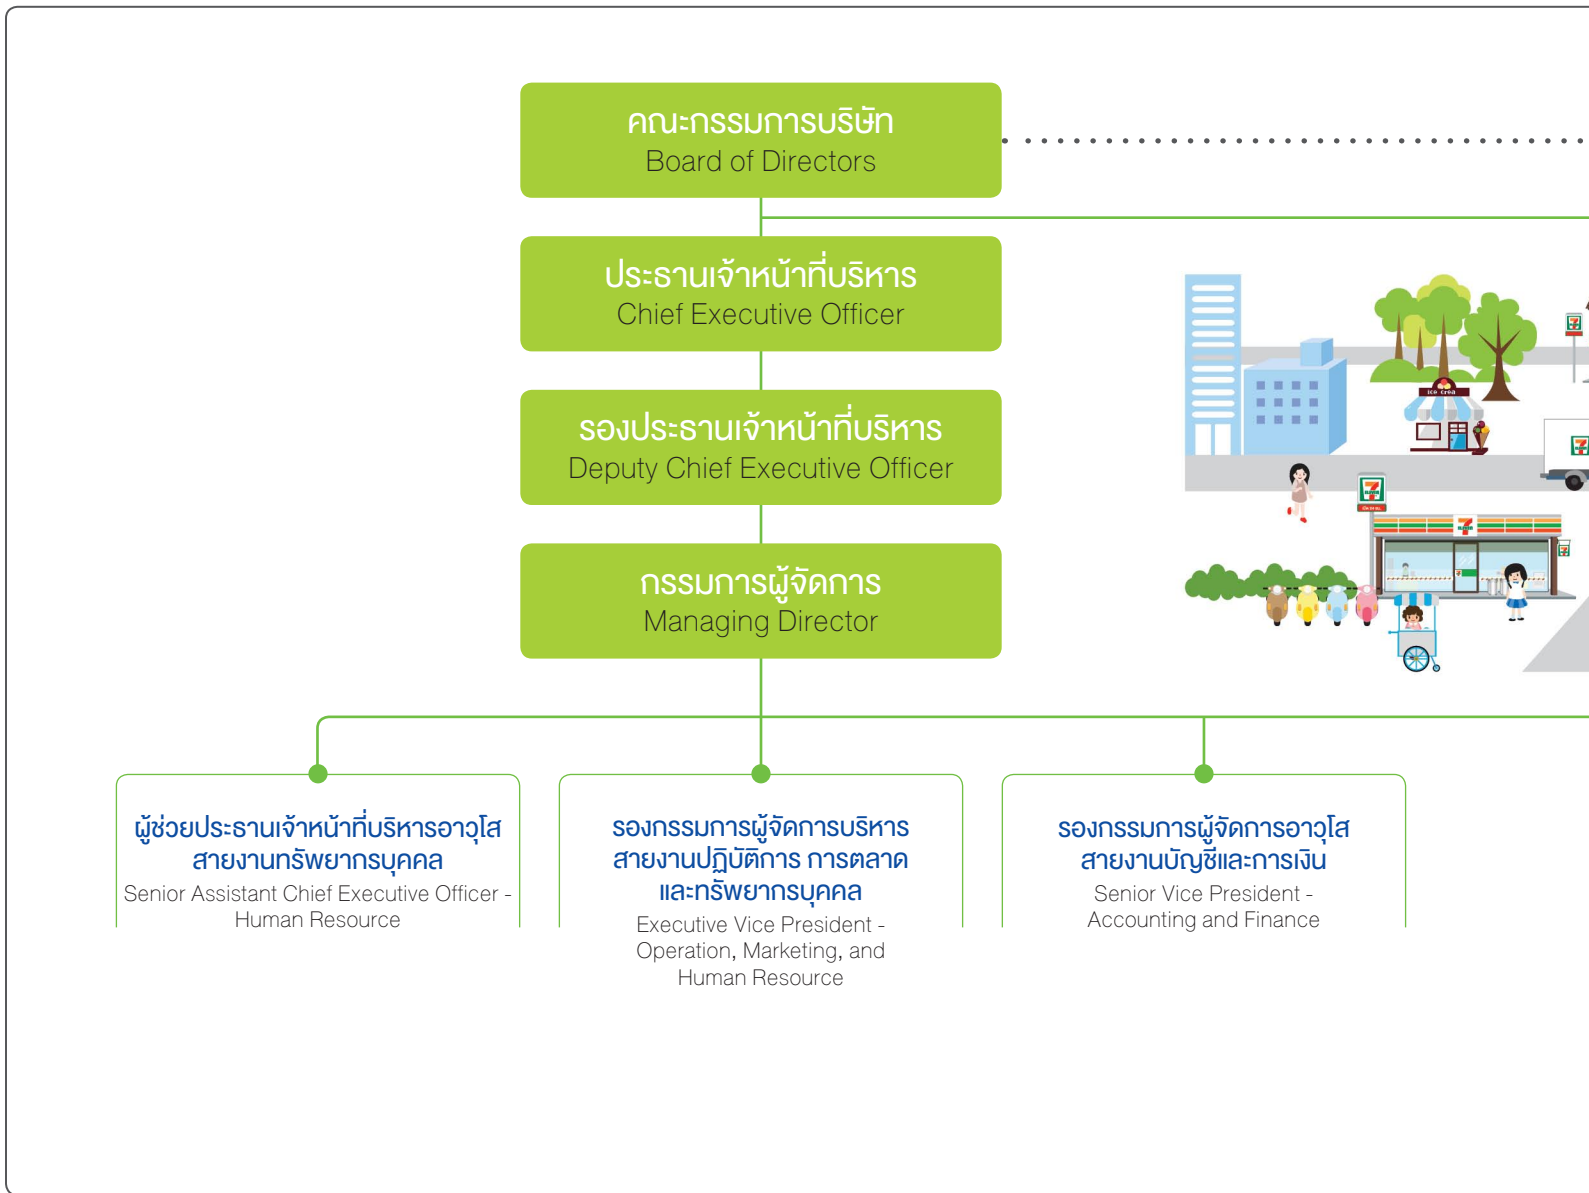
คณะกรรมการบริษัท
Board of Directors

ประธานเจ้าหน้าที่บริหาร
Chief Executive Officer

รองประธานเจ้าหน้าที่บริหาร
Deputy Chief Executive Officer

กรรมการผู้จัดการ
Managing Director

ผู้ช่วยประธานเจ้าหน้าที่บริหารอาวุโส สายงานทรัพยากรบุคคล
Senior Assistant Chief Executive Officer - Human Resource

รองกรรมการผู้จัดการบริหาร สายงานปฏิบัติการ การตลาด และทรัพยากรบุคคล
Executive Vice President - Operation, Marketing, and Human Resource

รองกรรมการผู้จัดการอาวุโส สายงานบัญชีและการเงิน
Senior Vice President - Accounting and Finance